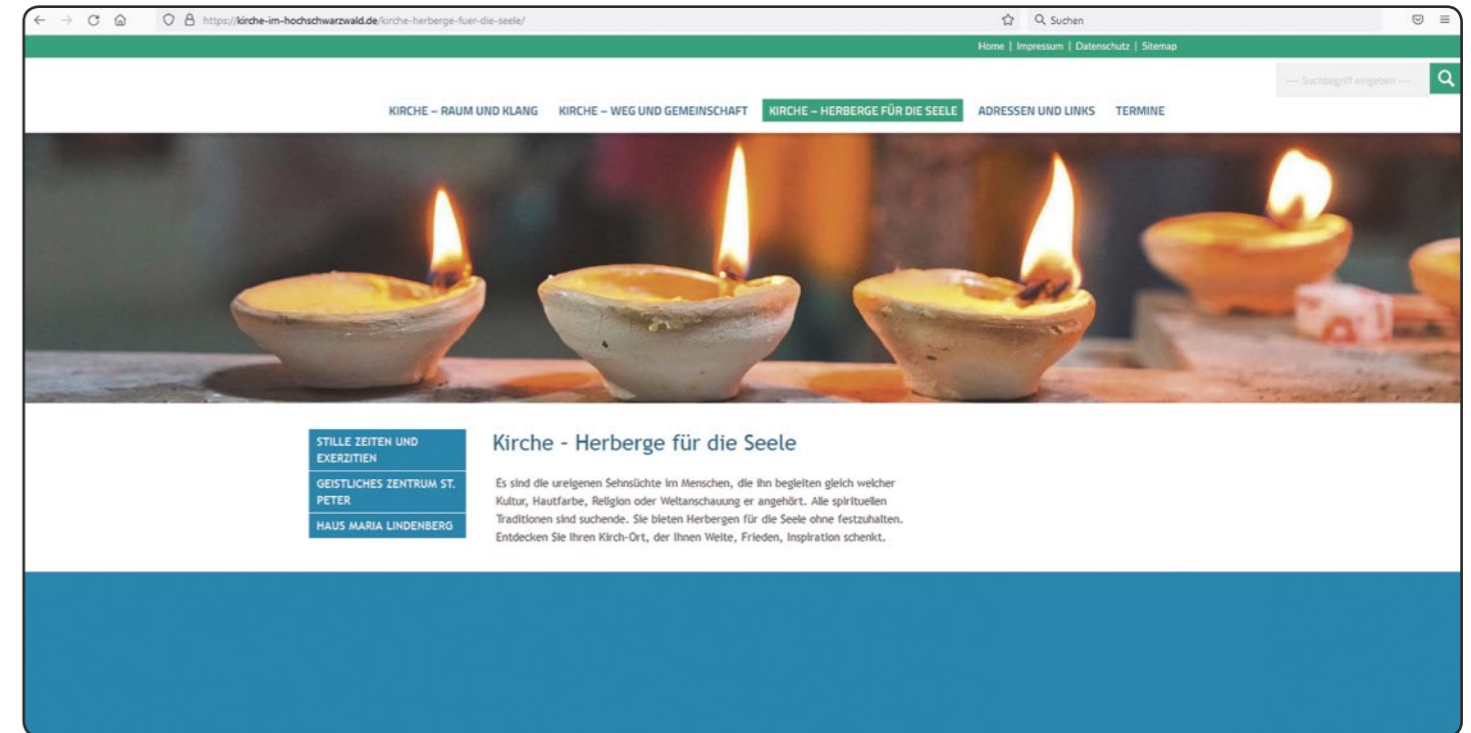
https://kirche-im-hochschwarzwald.de/kirche-herberge-fuer-die-seele/

Suchen

Home | Impressum | Datenschutz | Sitemap

--- Suchbegriff eingeben ---

KIRCHE – RAUM UND KLANG KIRCHE – WEG UND GEMEINSCHAFT KIRCHE – HERBERGE FÜR DIE SEELE ADRESSEN UND LINKS TERMINE

STILLE ZEITEN UND EXERZITIEN

GEISTLICHES ZENTRUM ST. PETER

HAUS MARIA LINDENBERG

Kirche - Herberge für die Seele

Es sind die ureigenen Sehnsüchte im Menschen, die ihn begleiten gleich welcher Kultur, Hautfarbe, Religion oder Weltanschauung er angehört. Alle spirituellen Traditionen sind suchende. Sie bieten Herbergen für die Seele ohne festzuhalten. Entdecken Sie Ihren Kirch-Ort, der Ihnen Weite, Frieden, Inspiration schenkt.